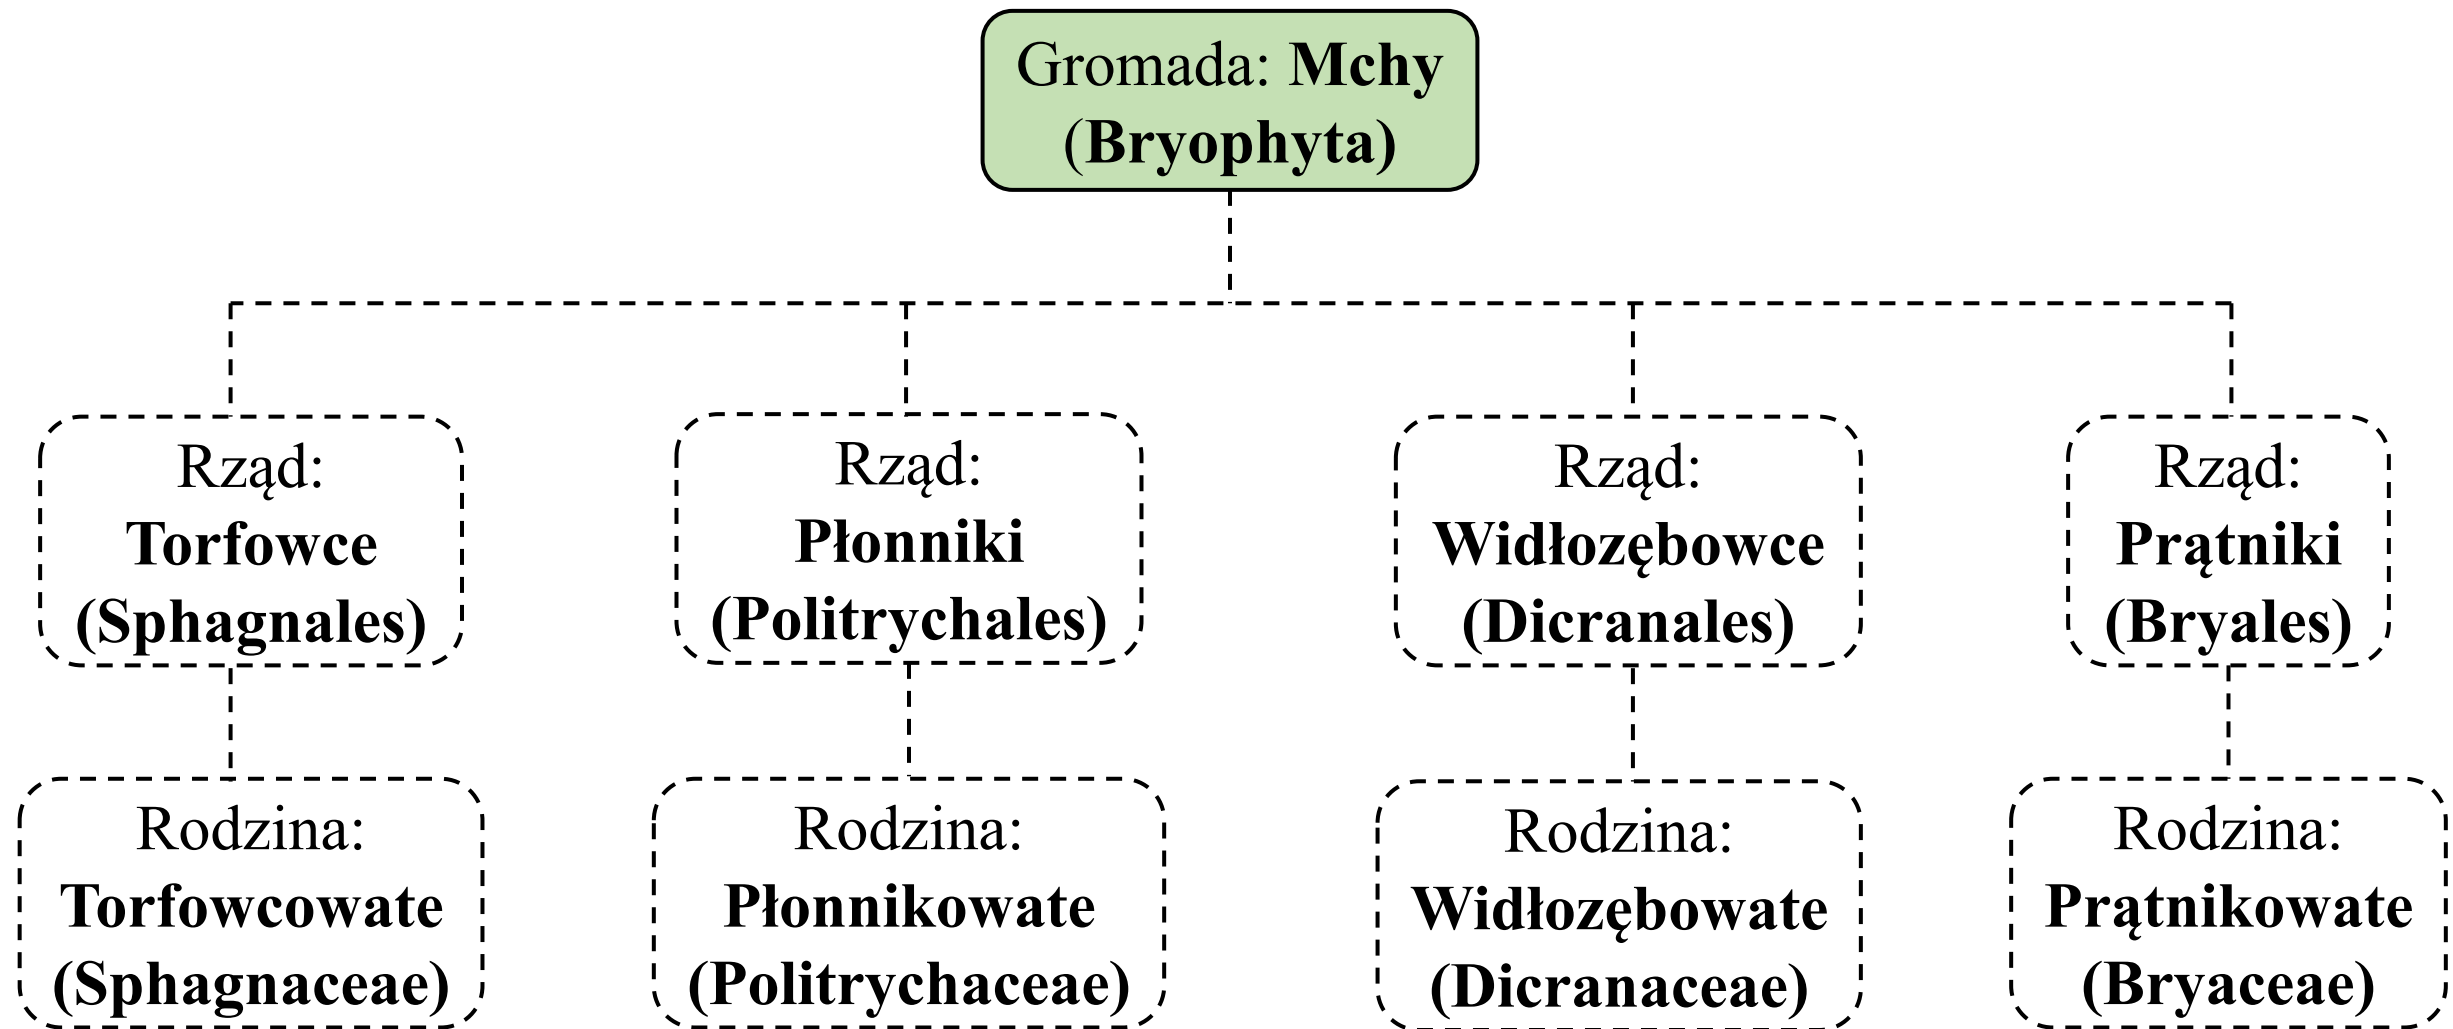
Gromada: **Mchy (Bryophyta)**

Rząd: **Torfowce (Sphagnales)**

Rodzina: **Torfowcowate (Sphagnaceae)**

Rząd: **Płonniki (Politrychales)**

Rodzina: **Płonnikowate (Politrychaceae)**

Rząd: **Widłozębowce (Dicranales)**

Rodzina: **Widłozębowate (Dicranaceae)**

Rząd: **Prątniki (Bryales)**

Rodzina: **Prątnikowate (Bryaceae)**